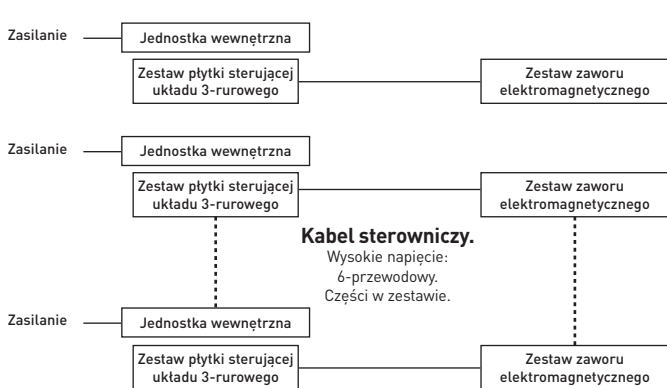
Zasilanie
Jednostka wewnętrzna
Zestaw płytki sterującej układu 3-rurowego
Zestaw zaworu elektromagnetycznego

Zasilanie
Jednostka wewnętrzna
Zestaw płytki sterującej układu 3-rurowego
Zestaw zaworu elektromagnetycznego

**Kabel sterowniczy.**
Wysokie napięcie:
6-przewodowy.
Części w zestawie.

Zasilanie
Jednostka wewnętrzna
Zestaw płytki sterującej układu 3-rurowego
Zestaw zaworu elektromagnetycznego